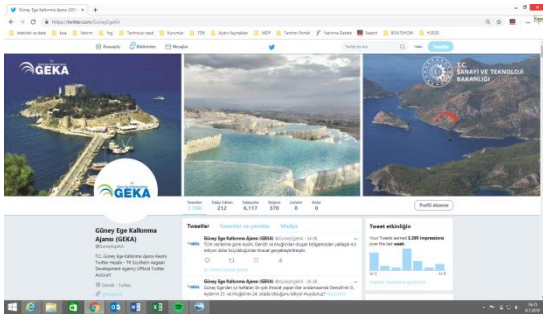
Güney Ege Kalkınma Ajansı (GEK ×  +

https://twitter.com/GuneyEgeKA

Anasayfa  Bildirimler  Mesajlar

Twitter'da ara  Tweetle

GEKA

T.C. SANAYİ VE TEKNOLOJİ BAKANLIĞI

GEKA

Tweetler 1.198  Takip Edilen 212  Takipçiler 6.117  Beğeni 376  Listeler 0  Anlar 0

Profili düzenle

Güney Ege Kalkınma Ajansı (GEKA)
@GuneyEgeKA

T.C. Güney Ege Kalkınma Ajansı Resmi Twitter Hesabı - TR Southern Aegean Development Agency Official Twitter Account

Denizli - Turkey

Tweetler  Tweetler ve yanıtlar  Medya

Güney Ege Kalkınma Ajansı (GEKA) @GuneyEgeKA · 26 Ek

Tweet etkinliğin

Your Tweets earned 3,385 impressions over the last week

Güney Ege Kalkınma Ajansı (GEKA) @GuneyEgeKA · 26 Ek